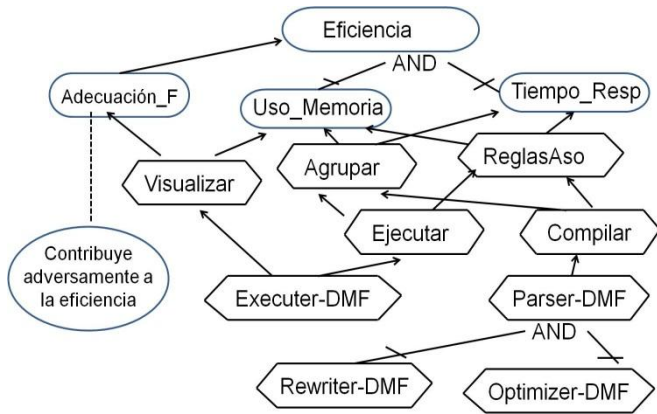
Eficiencia

AND

Adecuación_F

Uso_Memoria

Tiempo_Resp

Agrupar

ReglasAso

Visualizar

Ejecutar

Compilar

Contribuye adversamente a la eficiencia

Executer-DMF

Parser-DMF

AND

Rewriter-DMF

Optimizer-DMF